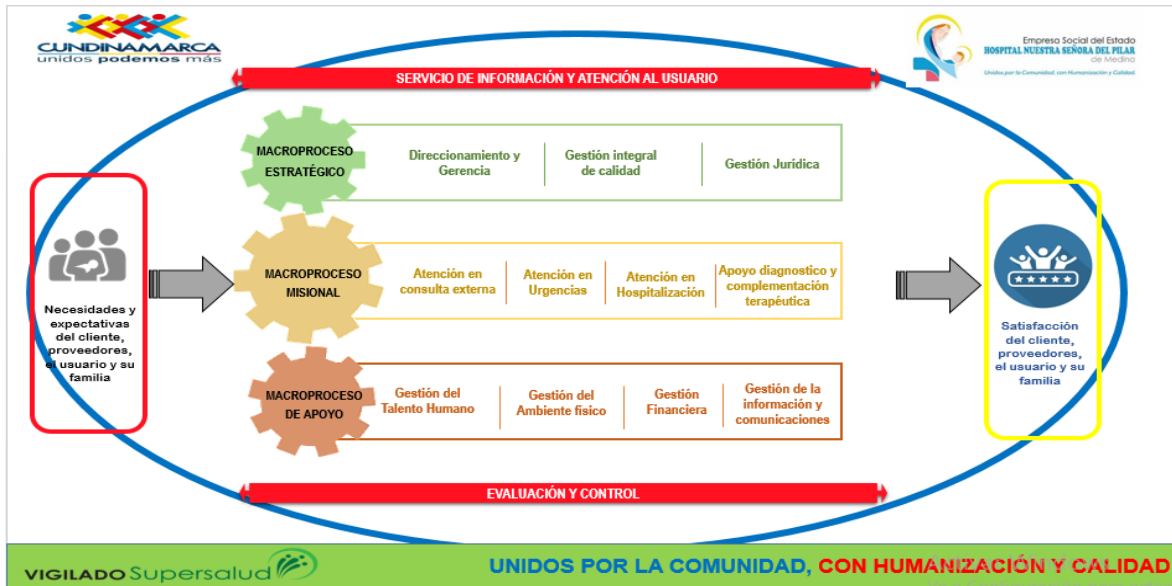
CUNDINAMARCA
unidos podemos más

Empresa Social del Estado
HOSPITAL NUESTRA SEÑORA DEL PILAR
de Medina
Unidos por la Comunidad, con Humanización y Calidad

SERVICIO DE INFORMACIÓN Y ATENCIÓN AL USUARIO

Necesidades y expectativas del cliente, proveedores, el usuario y su familia

MACROPROCESO ESTRATÉGICO

Direccionamiento y Gerencia

Gestión integral de calidad

Gestión Jurídica

MACROPROCESO MISIONAL

Atención en consulta externa

Atención en Urgencias

Atención en Hospitalización

Apoyo diagnostico y complementación terapéutica

MACROPROCESO DE APOYO

Gestión del Talento Humano

Gestión del Ambiente físico

Gestión Financiera

Gestión de la información y comunicaciones

Satisfacción del cliente, proveedores, el usuario y su familia

EVALUACIÓN Y CONTROL

VIGILADO Supersalud

UNIDOS POR LA COMUNIDAD, CON HUMANIZACIÓN Y CALIDAD